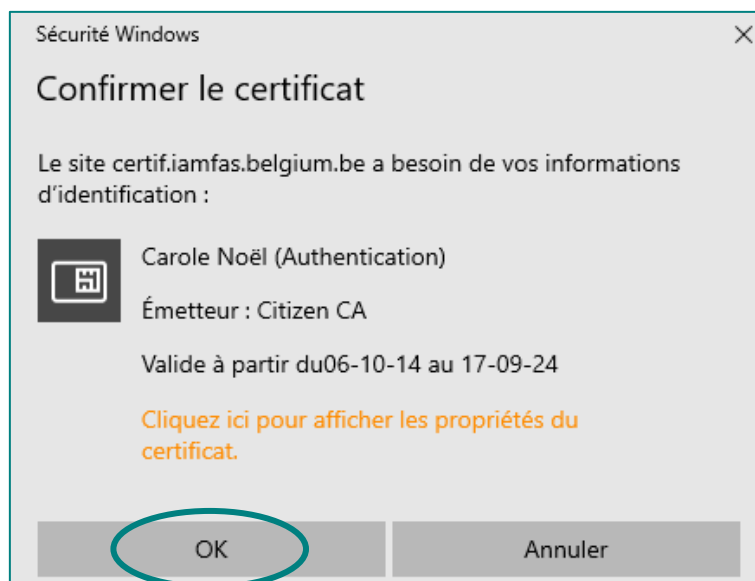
Sécurité Windows

Confirmer le certificat

Le site certif.iamfas.belgium.be a besoin de vos informations d'identification :

Carole Noël (Authentication)

Émetteur : Citizen CA

Valide à partir du06-10-14 au 17-09-24

Cliquez ici pour afficher les propriétés du certificat.

OK

Annuler